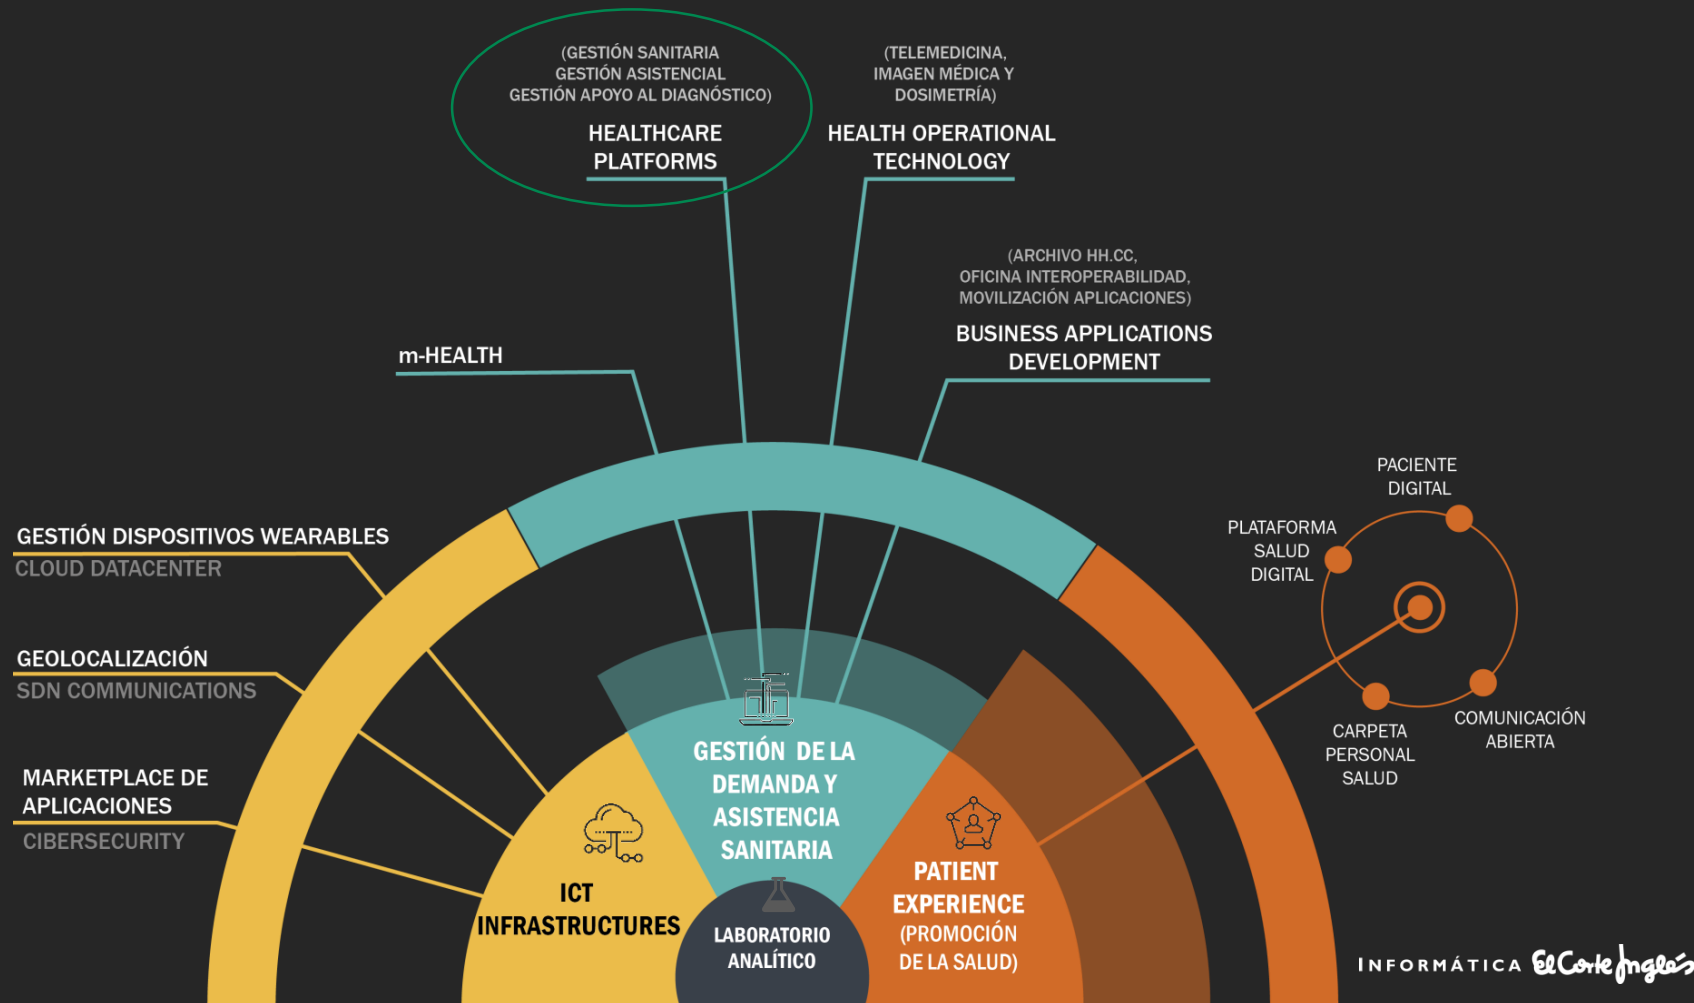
(GESTIÓN SANITARIA
GESTIÓN ASISTENCIAL
GESTIÓN APOYO AL DIAGNÓSTICO)

HEALTHCARE PLATFORMS

(TELEMEDICINA, IMAGEN MÉDICA Y DOSIMETRÍA)

HEALTH OPERATIONAL TECHNOLOGY

(ARCHIVO HH.CC, OFICINA INTEROPERABILIDAD, MOVILIZACIÓN APLICACIONES)

BUSINESS APPLICATIONS DEVELOPMENT

m-HEALTH

GESTIÓN DISPOSITIVOS WEARABLES
CLOUD DATACENTER

GEOLOCALIZACIÓN
SDN COMMUNICATIONS

MARKETPLACE DE APLICACIONES
CIBERSECURITY

PACIENTE DIGITAL

PLATAFORMA SALUD DIGITAL

COMUNICACIÓN ABIERTA

CARPETA PERSONAL SALUD

GESTIÓN DE LA DEMANDA Y ASISTENCIA SANITARIA

ICT INFRASTRUCTURES

PATIENT EXPERIENCE (PROMOCIÓN DE LA SALUD)

LABORATORIO ANALÍTICO

INFORMÁTICA El Corte Inglés